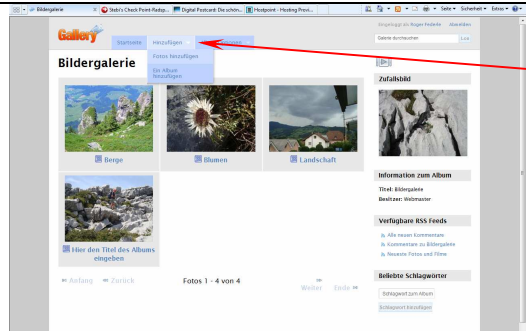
Bildergalerie | Stebi's Check Point-Redup... | Digital Postcard: Die schön... | Hostpoint - Hosting Provid...

Seite ▾ Sicherheit ▾ Extras ▾

Eingeloggt als Roger Federle Abmelden

Gallery

Startseite Hinzufügen ▾ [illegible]

Fotos hinzufügen
Ein Album hinzufügen

Galerie durchsuchen Los

Bildergalerie

Berge

Blumen

Landschaft

Hier den Titel des Albums eingeben

« Anfang « Zurück

Fotos 1 - 4 von 4

Weiter » Ende »

Zufallsbild

Information zum Album

Titel: Bildergalerie
Besitzer: Webmaster

Verfügbare RSS Feeds

Alle neuen Kommentare
Kommentare zu Bildergalerie
Neueste Fotos und Filme

Beliebte Schlagwörter

Schlagwort zum Album
Schlagwort hinzufügen